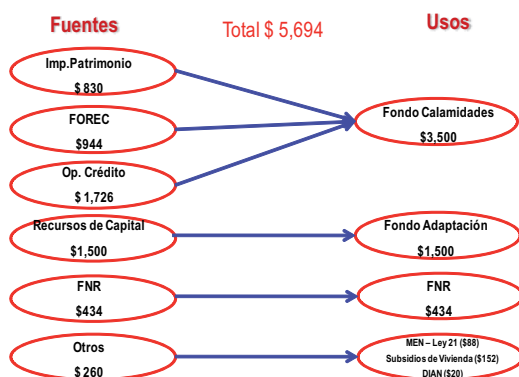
Fuentes

Total $ 5,694

Usos

Imp.Patrimonio
$ 830

FOREC
$944

Op. Crédito
$ 1,726

Fondo Calamidades
$3,500

Recursos de Capital
$1,500

Fondo Adaptación
$1,500

FNR
$434

FNR
$434

Otros
$ 260

MEN – Ley 21 ($88)
Subsidios de Vivienda ($152)
DIAN ($20)